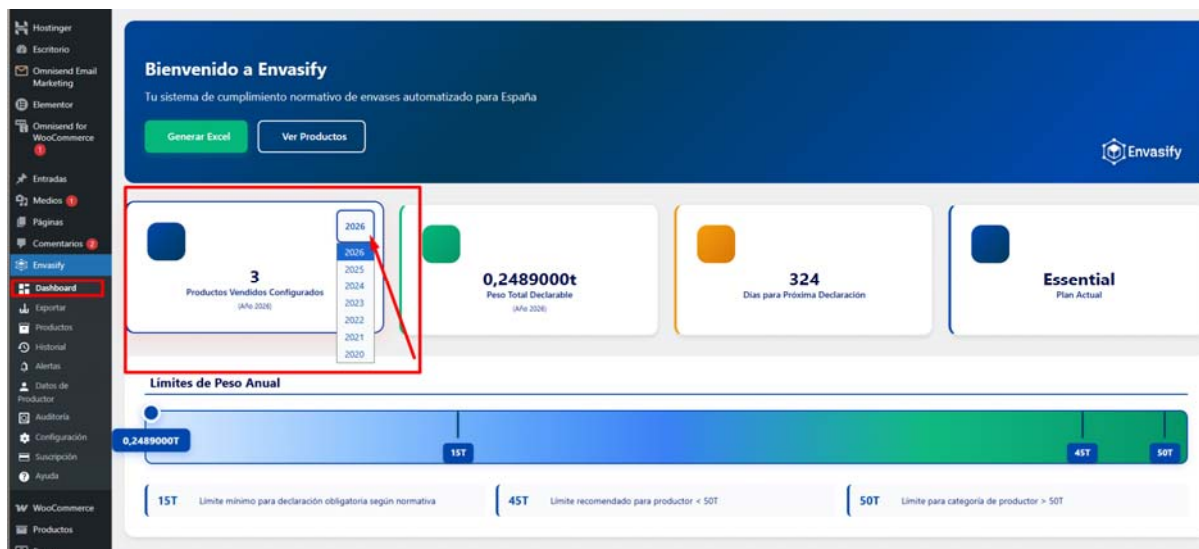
Hostinger
Escritorio
Omnisend Email Marketing
Elementor
Omnisend for WooCommerce
1
Entradas
Medios 1
Páginas
Comentarios 2
Envasify
Dashboard
Exportar
Productos
Historial
Alertas
Datos de Productor
Auditoría
Configuración
Suscripción
Ayuda
WooCommerce
Productos

Bienvenido a Envasify
Tu sistema de cumplimiento normativo de envases automatizado para España
Generar Excel
Ver Productos
Envasify

2026
2026
2025
2024
2023
2022
2021
2020
3
Productos Vendidos Configurados
(Año 2026)

0,2489000t
Peso Total Declarable
(Año 2026)

324
Días para Próxima Declaración

Essential
Plan Actual

Límites de Peso Anual
0,2489000T
15T
45T
50T

15T Límite mínimo para declaración obligatoria según normativa
45T Límite recomendado para productor < 50T
50T Límite para categoría de productor > 50T